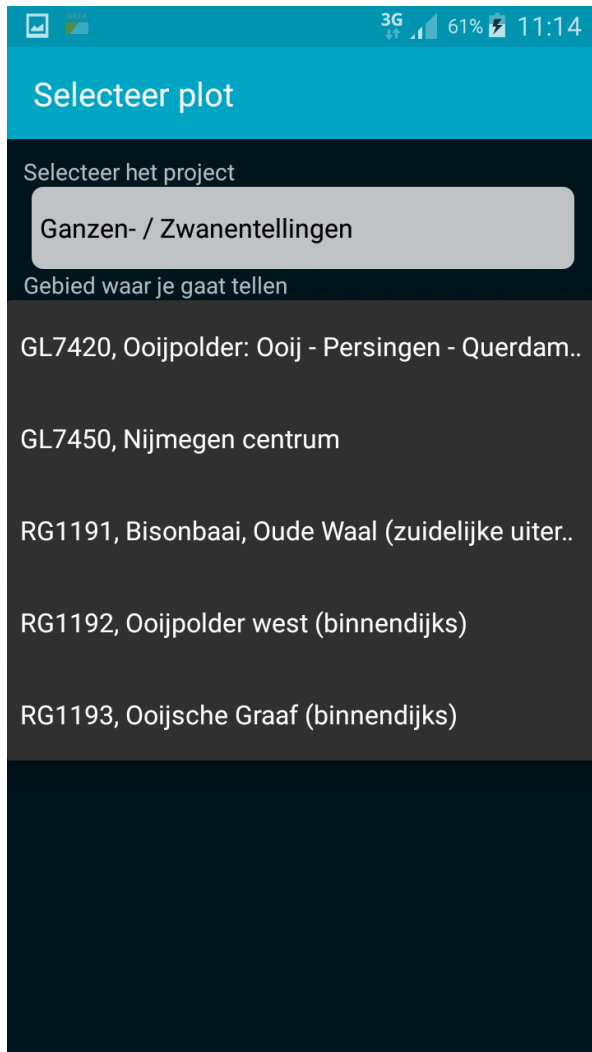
3G 61% 11:14

Selecteer plot

Selecteer het project

Ganzen- / Zwanentellingen

Gebied waar je gaat tellen

GL7420, Ooijpolder: Ooij - Persingen - Querdam..

GL7450, Nijmegen centrum

RG1191, Bisonbaai, Oude Waal (zuidelijke uiter..

RG1192, Ooijpolder west (binnendijks)

RG1193, Ooijsche Graaf (binnendijks)